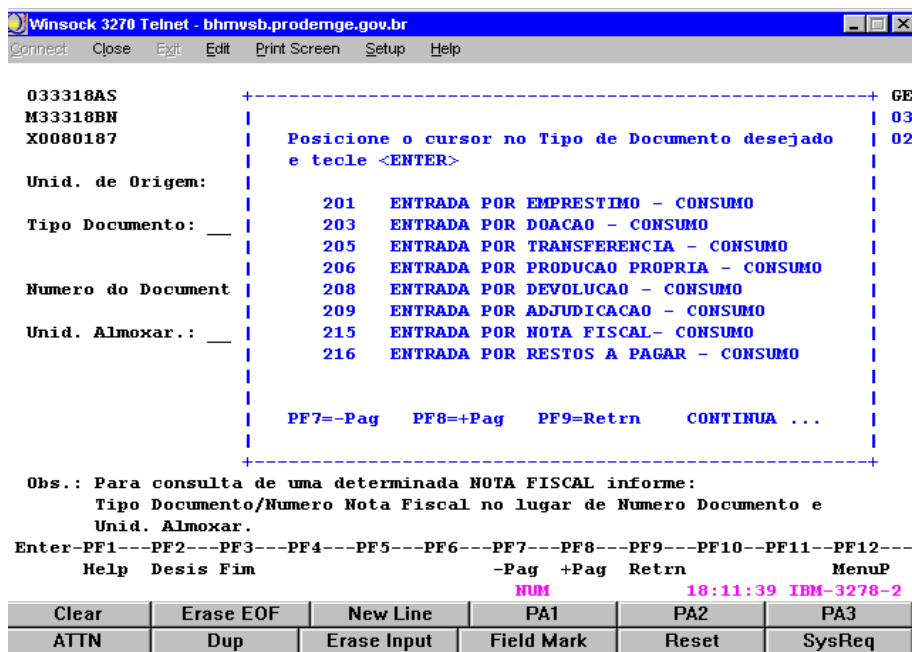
Winsock 3270 Telnet - bhmvsb.prodemge.gov.br

Connect Close Exit Edit Print Screen Setup Help

033318AS
M33318BN
X0080187

Unid. de Origem:

Tipo Documento: __

Numero do Document

Unid. Almoxar.: __

GE
03
02

Posicione o cursor no Tipo de Documento desejado e tecle <ENTER>

201 ENTRADA POR EMPRESTIMO - CONSUMO
203 ENTRADA POR DOACAO - CONSUMO
205 ENTRADA POR TRANSFERENCIA - CONSUMO
206 ENTRADA POR PRODUCAO PROPRIA - CONSUMO
208 ENTRADA POR DEVOLUCAO - CONSUMO
209 ENTRADA POR ADJUDICACAO - CONSUMO
215 ENTRADA POR NOTA FISCAL- CONSUMO
216 ENTRADA POR RESTOS A PAGAR - CONSUMO

PF7=-Pag PF8=+Pag PF9=Retrn CONTINUA ...

Obs.: Para consulta de uma determinada NOTA FISCAL informe:
Tipo Documento/Numero Nota Fiscal no lugar de Numero Documento e Unid. Almoxar.

Enter-PF1---PF2---PF3---PF4---PF5---PF6---PF7---PF8---PF9---PF10--PF11--PF12---
Help Desis Fim -Pag +Pag Retrn MenuP

NUM 18:11:39 IBM-3278-2

| Clear | Erase EOF | New Line | PA1 | PA2 | PA3 |
|---|---|---|---|---|---|
| ATTN | Dup | Erase Input | Field Mark | Reset | SysReq |